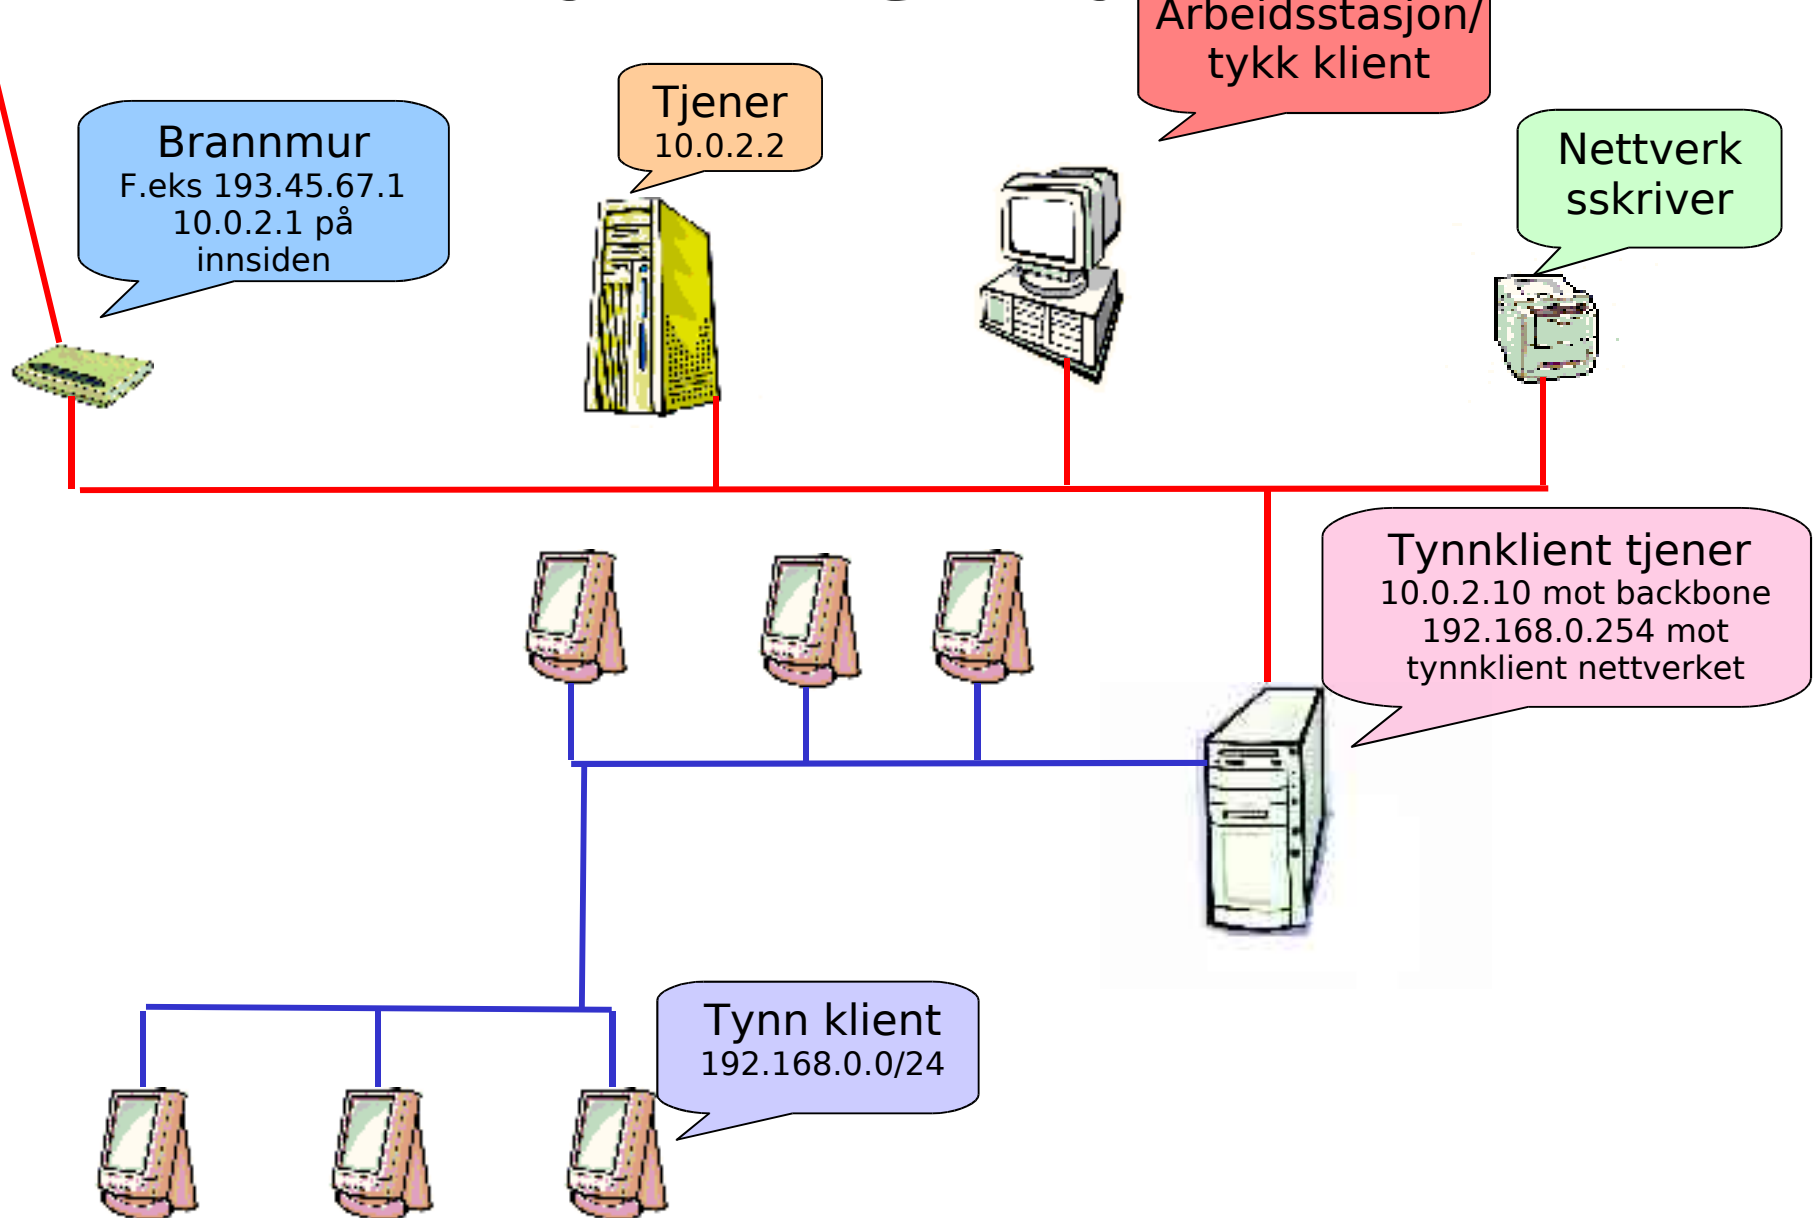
Arbeidsstasjon/
tykk klient

Brannmur
F.eks 193.45.67.1
10.0.2.1 på
innsiden

Tjener
10.0.2.2

Nettverk
sskriver

Tynnklient tjener
10.0.2.10 mot backbone
192.168.0.254 mot
tynnklient nettverket

Tynn klient
192.168.0.0/24